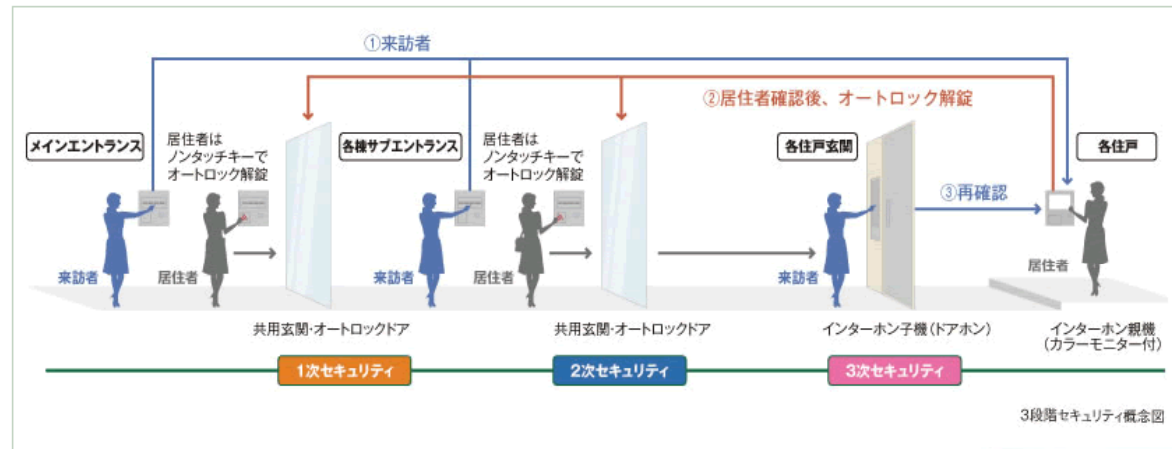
①来訪者

②居住者確認後、オートロック解錠

メインエントランス

居住者は ノンタッチキーで オートロック解錠

来訪者

居住者

共用玄関･オートロックドア

各棟サブエントランス

居住者は ノンタッチキーで オートロック解錠

来訪者

居住者

共用玄関･オートロックドア

各住戸玄関

③再確認

来訪者

インターホン子機（ドアホン）

各住戸

居住者

インターホン親機 （カラーモニター付）

1次セキュリティ

2次セキュリティ

3次セキュリティ

3段階セキュリティ概念図